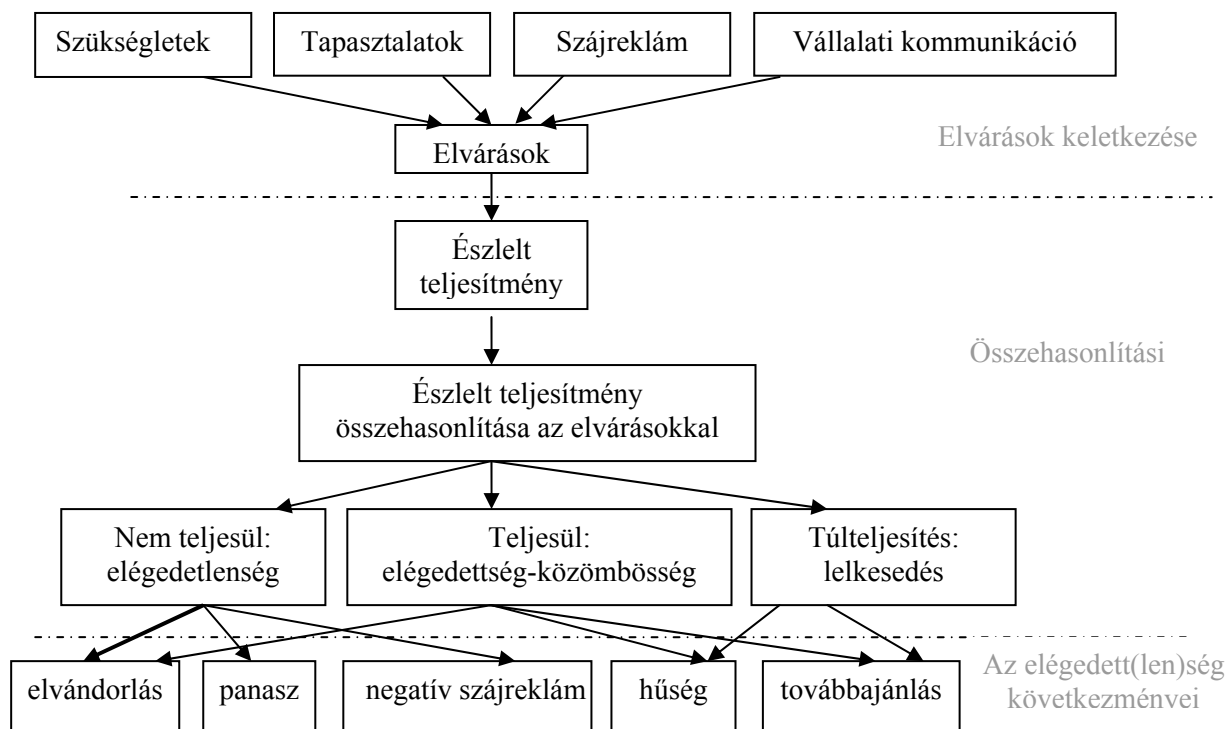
Szükségletek
Tapasztalatok
Szájreklám
Vállalati kommunikáció

Elvárások

Elvárások keletkezése

Észlelt teljesítmény

Összehasonlítási

Észlelt teljesítmény összehasonlítása az elvárásokkal

Nem teljesül: elégedetlenség
Teljesül: elégedettség-közömbösség
Túlteljesítés: lelkesedés

elvándorlás
panasz
negatív szájreklám
hűség
továbbajánlás

Az elégedett(len)ség következményei